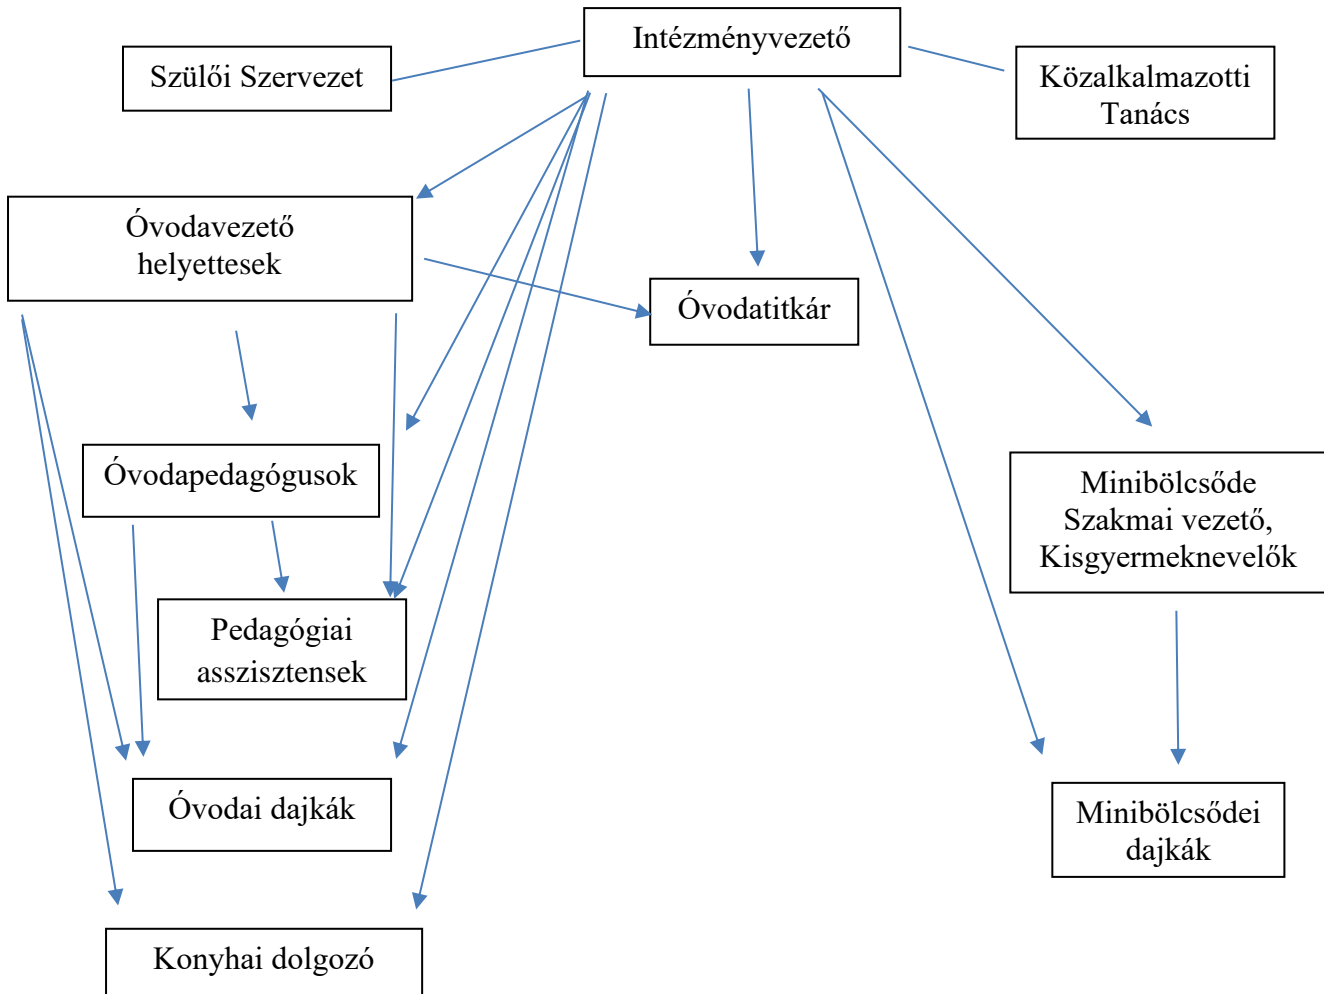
Intézményvezető

Szülői Szervezet

Közalkalmazotti Tanács

Óvodavezető helyettesek

Óvodatitkár

Óvodapedagógusok

Minibölcsőde Szakmai vezető, Kisgyermeknevelők

Pedagógiai asszisztensek

Óvodai dajkák

Minibölcsődei dajkák

Konyhai dolgozó